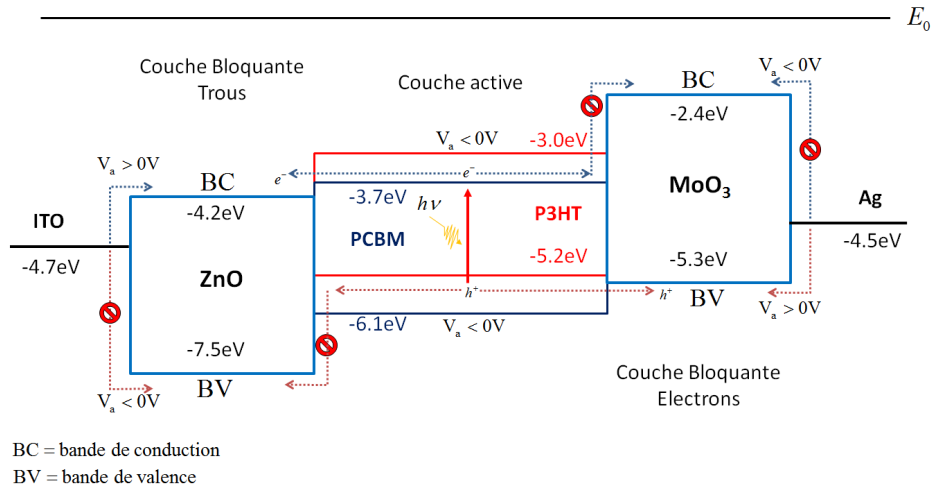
$E_0$

Couche Bloquante Trous

Couche active

BC

$V_a < 0V$

-2.4eV

$V_a < 0V$

-3.0eV

$V_a > 0V$

BC

$e^-$

$e^-$

$MoO_3$

-3.7eV

$h\nu$

P3HT

Ag

ITO

-4.2eV

PCBM

-4.5eV

-5.2eV

-5.3eV

-4.7eV

ZnO

$h^+$

$h^+$

BV

-6.1eV

$V_a < 0V$

$V_a > 0V$

-7.5eV

BV

Couche Bloquante Electrons

$V_a < 0V$

BC = bande de conduction

BV = bande de valence